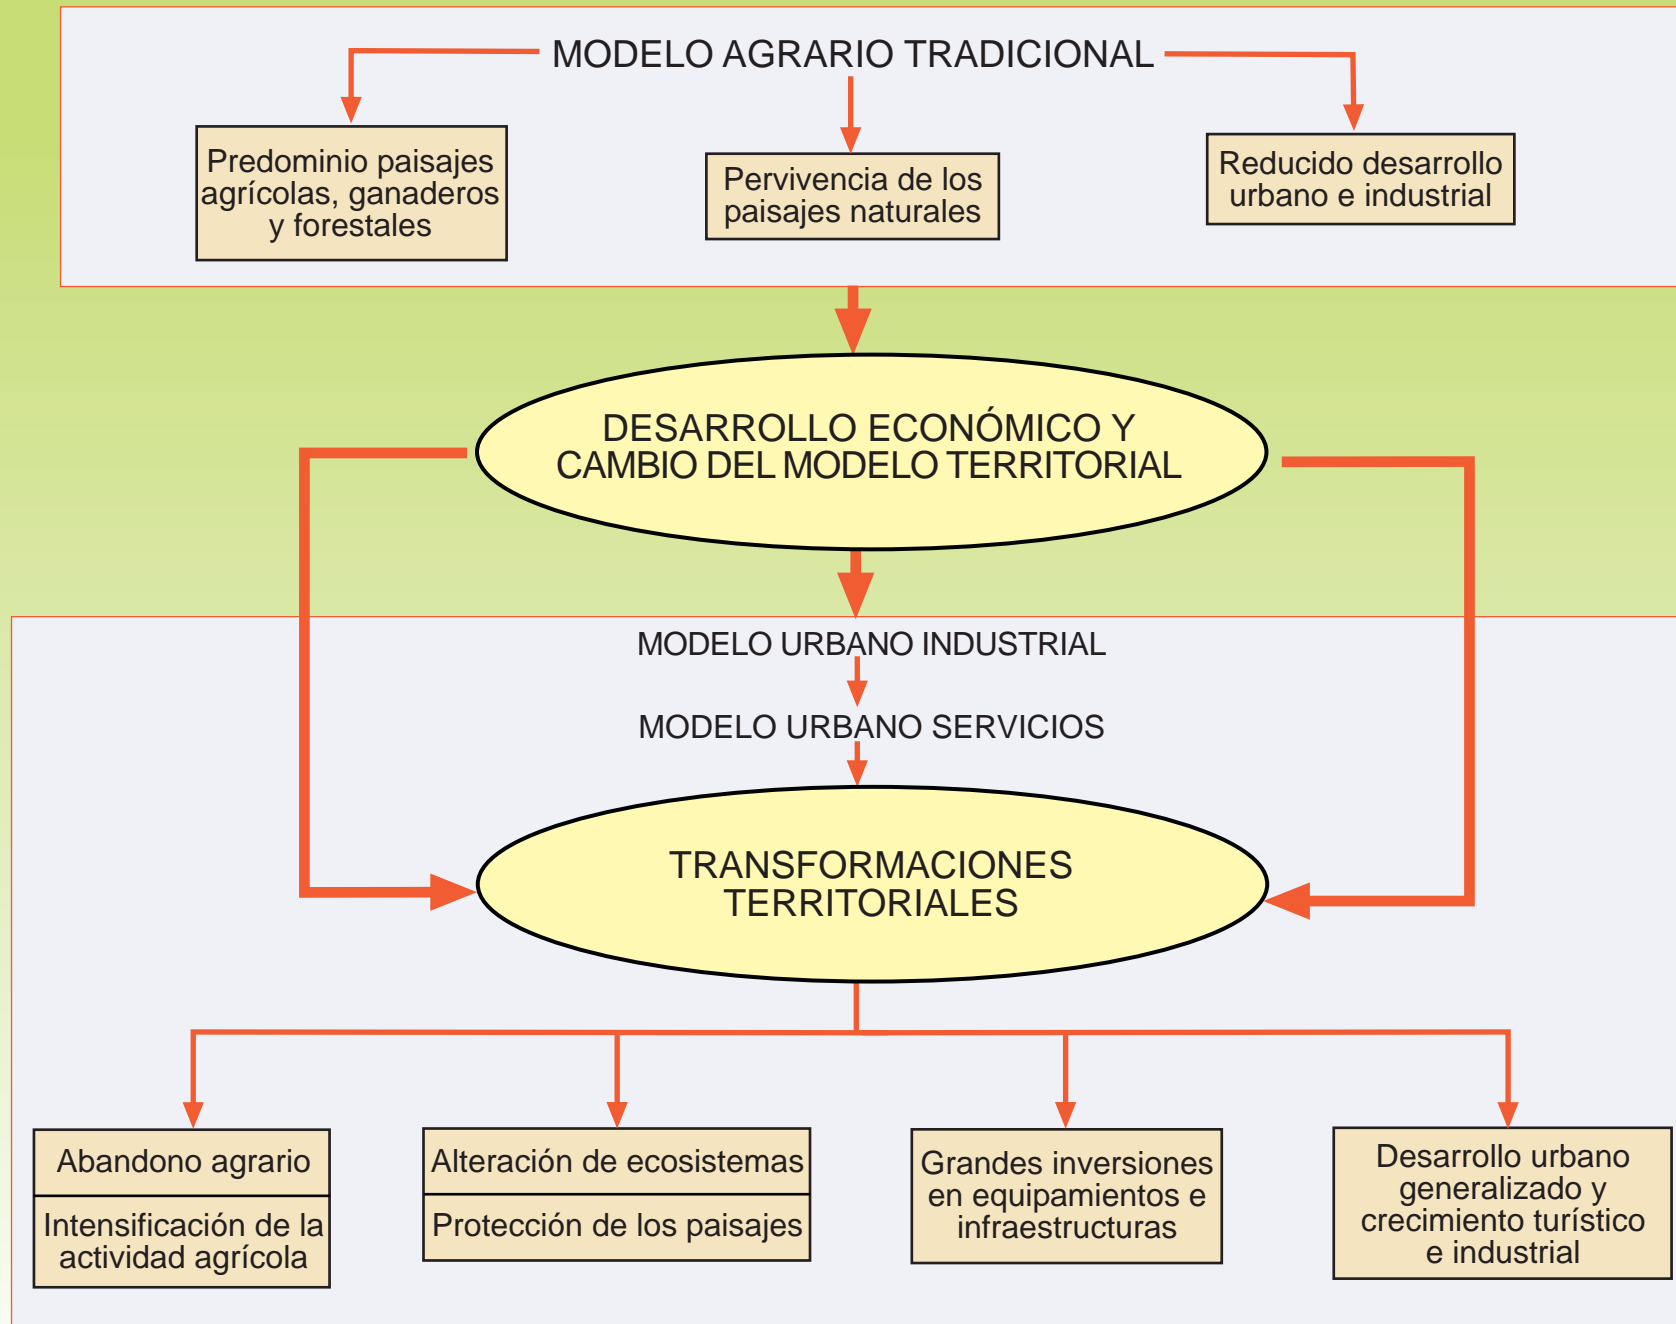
MODELO AGRARIO TRADICIONAL

Predominio paisajes agrícolas, ganaderos y forestales

Pervivencia de los paisajes naturales

Reducido desarrollo urbano e industrial

DESARROLLO ECONÓMICO Y CAMBIO DEL MODELO TERRITORIAL

MODELO URBANO INDUSTRIAL

MODELO URBANO SERVICIOS

TRANSFORMACIONES TERRITORIALES

Abandono agrario

Intensificación de la actividad agrícola

Alteración de ecosistemas

Protección de los paisajes

Grandes inversiones en equipamientos e infraestructuras

Desarrollo urbano generalizado y crecimiento turístico e industrial